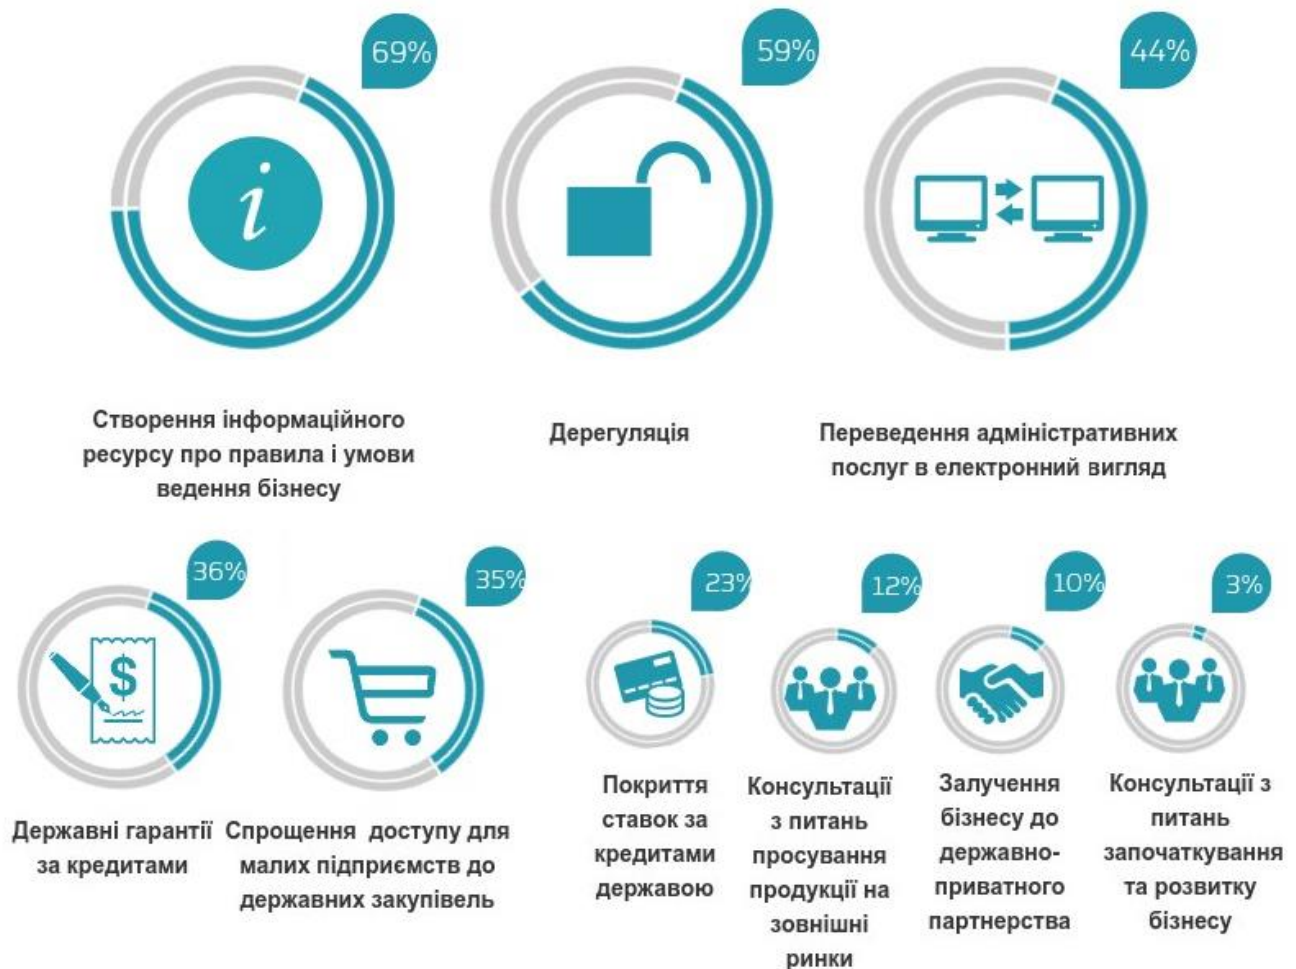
69%

i

Створення інформаційного ресурсу про правила і умови ведення бізнесу

59%

Дерегуляція

44%

Переведення адміністративних послуг в електронний вигляд

36%

$

Державні гарантії за кредитами

35%

Спрощення доступу для малих підприємств до державних закупівель

23%

Покриття ставок за кредитами державою

12%

Консультації з питань просування продукції на зовнішні ринки

10%

Залучення бізнесу до державно-приватного партнерства

3%

Консультації з питань започаткування та розвитку бізнесу